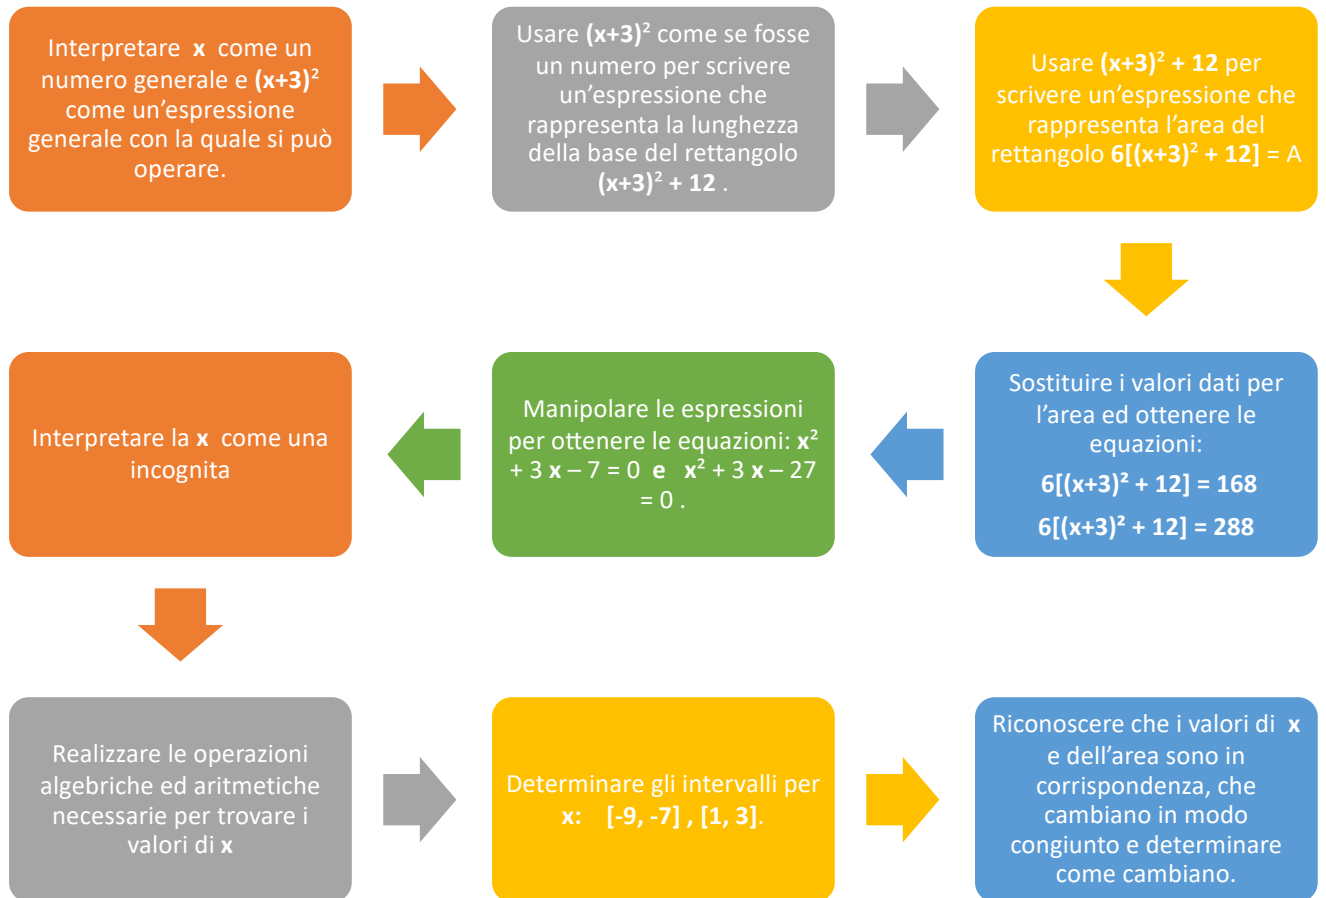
Interpretare $x$ come un numero generale e $(x+3)^2$ come un'espressione generale con la quale si può operare.

Usare $(x+3)^2$ come se fosse un numero per scrivere un'espressione che rappresenta la lunghezza della base del rettangolo $(x+3)^2 + 12$ .

Usare $(x+3)^2 + 12$ per scrivere un'espressione che rappresenta l'area del rettangolo $6[(x+3)^2 + 12] = A$

Sostituire i valori dati per l'area ed ottenere le equazioni:

$6[(x+3)^2 + 12] = 168$

$6[(x+3)^2 + 12] = 288$

Manipolare le espressioni per ottenere le equazioni: $x^2 + 3x - 7 = 0$ e $x^2 + 3x - 27 = 0$ .

Interpretare la $x$ come una incognita

Realizzare le operazioni algebriche ed aritmetiche necessarie per trovare i valori di $x$

Determinare gli intervalli per $x$: $[-9, -7]$ , $[1, 3]$.

Riconoscere che i valori di $x$ e dell'area sono in corrispondenza, che cambiano in modo congiunto e determinare come cambiano.